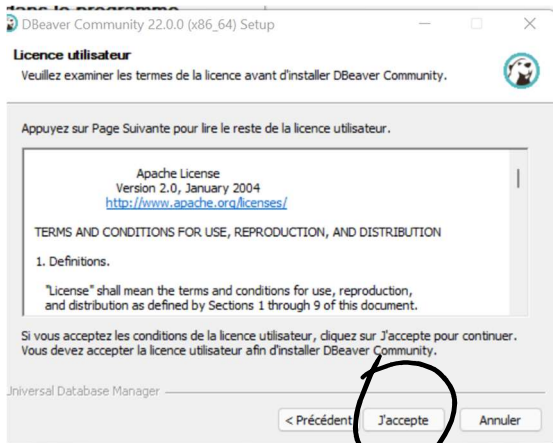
dans le programme

DBeaver Community 22.0.0 (x86_64) Setup

Licence utilisateur
Veuillez examiner les termes de la licence avant d'installer DBeaver Community.

Appuyez sur Page Suivante pour lire le reste de la licence utilisateur.

Apache License
Version 2.0, January 2004
http://www.apache.org/licenses/

TERMS AND CONDITIONS FOR USE, REPRODUCTION, AND DISTRIBUTION

1. Definitions.

"License" shall mean the terms and conditions for use, reproduction, and distribution as defined by Sections 1 through 9 of this document.

Si vous acceptez les conditions de la licence utilisateur, cliquez sur J'accepte pour continuer. Vous devez accepter la licence utilisateur afin d'installer DBeaver Community.

Universal Database Manager

< Précédent | J'accepte | Annuler